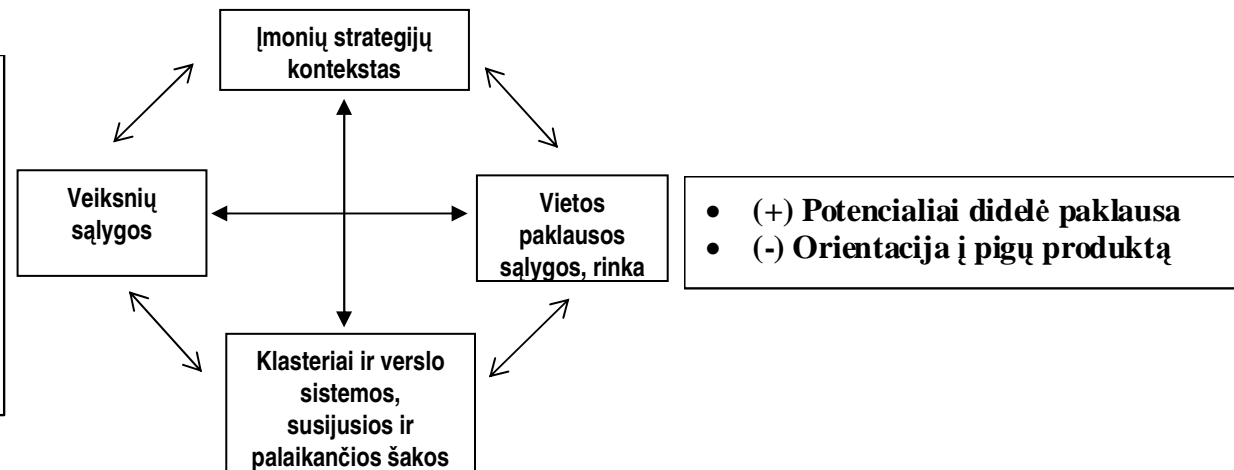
Įmonių strategijų kontekstas

Veiksnių sąlygos

Vietos paklausos sąlygos, rinka

- (+) Potencialiai didelė paklausa
- (-) Orientacija į pigų produktą

Klasteriai ir verslo sistemos, susijusios ir palaikančios šakos